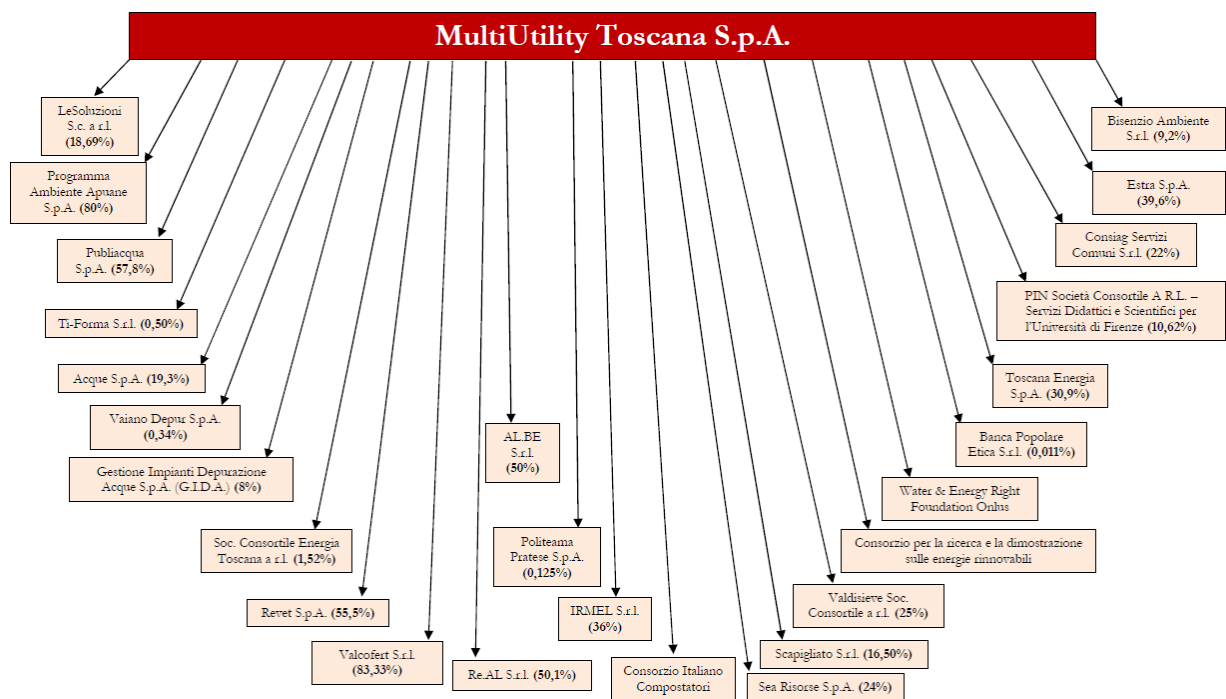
MultiUtility Toscana S.p.A.

LeSoluzioni S.c. a r.l. (18,69%)

Programma Ambiente Apuane S.p.A. (80%)

Publiacqua S.p.A. (57,8%)

Ti-Forma S.r.l. (0,50%)

Acque S.p.A. (19,3%)

Vaiano Depur S.p.A. (0,34%)

Gestione Impianti Depurazione Acque S.p.A. (G.I.D.A.) (8%)

Soc. Consortile Energia Toscana a r.l. (1,52%)

Revet S.p.A. (55,5%)

Valcofert S.r.l. (83,33%)

Re.AL S.r.l. (50,1%)

AL.BE S.r.l. (50%)

Politeama Pratese S.p.A. (0,125%)

IRMEL S.r.l. (36%)

Consorzio Italiano Compostatori

Sea Risorse S.p.A. (24%)

Scapigliato S.r.l. (16,50%)

Valdisieve Soc. Consortile a r.l. (25%)

Consorzio per la ricerca e la dimostrazione sulle energie rinnovabili

Water & Energy Right Foundation Onlus

Banca Popolare Etica S.c.r.l. (0,011%)

Toscana Energia S.p.A. (30,9%)

PIN Società Consortile A R.L. – Servizi Didattici e Scientifici per l'Università di Firenze (10,62%)

Consiag Servizi Comuni S.r.l. (22%)

Estra S.p.A. (39,6%)

Bisenzio Ambiente S.r.l. (9,2%)